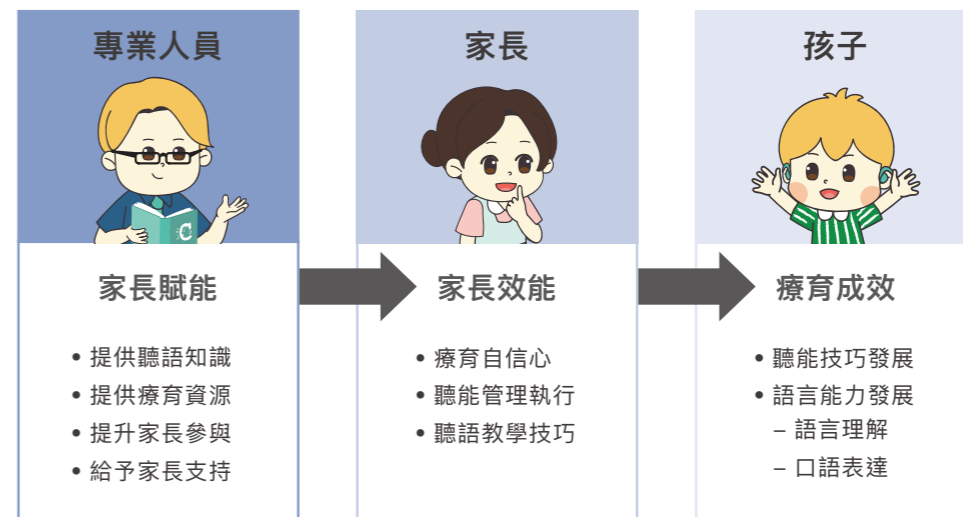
專業人員

家長賦能

• 提供聽語知識
• 提供療育資源
• 提升家長參與
• 給予家長支持

家長

家長效能

• 療育自信心
• 聽能管理執行
• 聽語教學技巧

孩子

療育成效

• 聽能技巧發展
• 語言能力發展
– 語言理解
– 口語表達